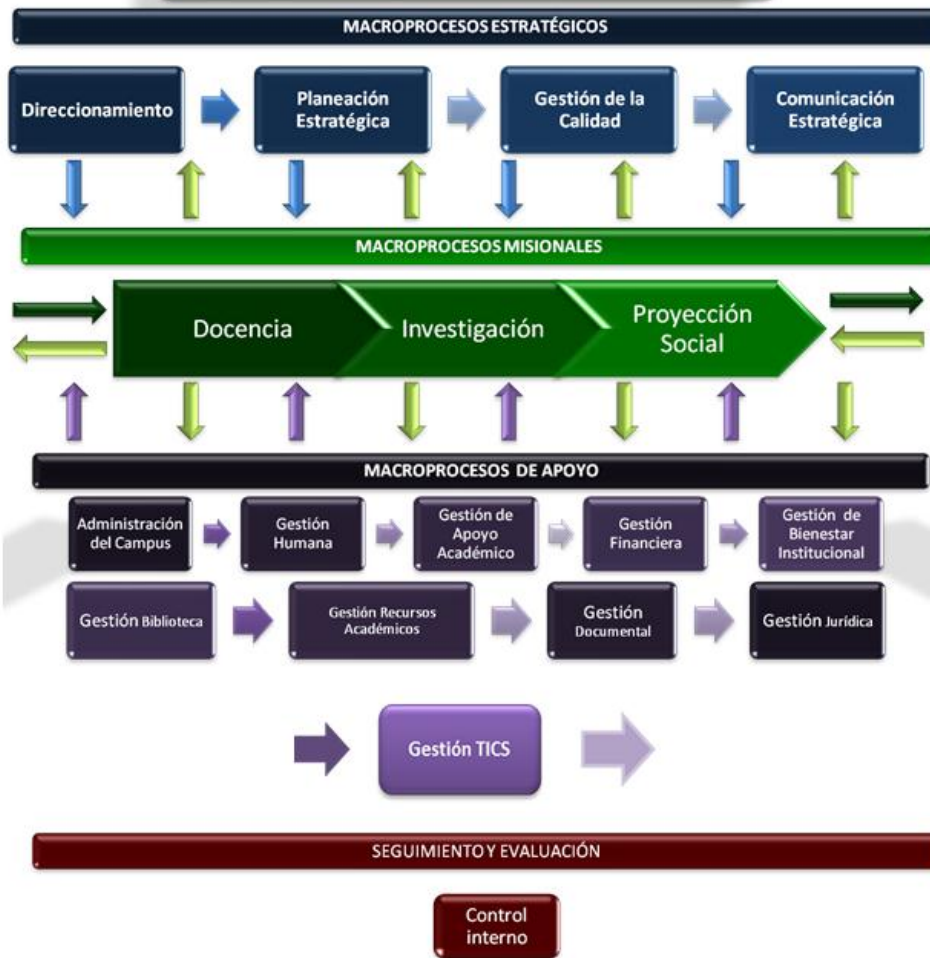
MACROPROCESOS ESTRATÉGICOS

Direccionamiento

Planeación Estratégica

Gestión de la Calidad

Comunicación Estratégica

MACROPROCESOS MISIONALES

Docencia

Investigación

Proyección Social

MACROPROCESOS DE APOYO

Administración del Campus

Gestión Humana

Gestión de Apoyo Académico

Gestión Financiera

Gestión de Bienestar Institucional

Gestión Biblioteca

Gestión Recursos Académicos

Gestión Documental

Gestión Jurídica

Gestión TICS

SEGUIMIENTO Y EVALUACIÓN

Control interno